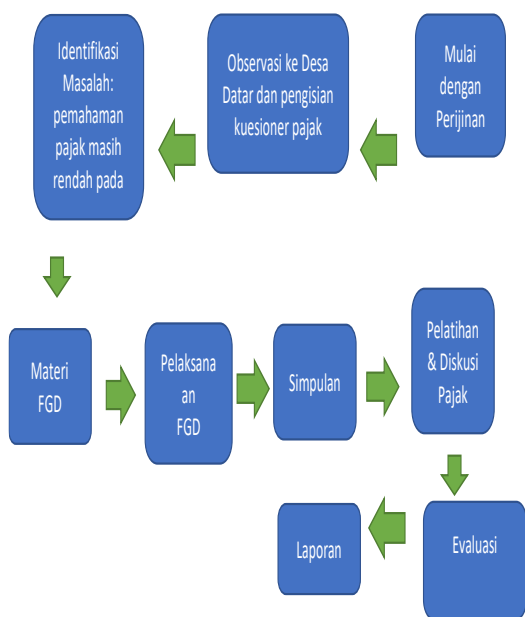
Mulai dengan Perijinan

Observasi ke Desa Datar dan pengisian kuesioner pajak

Identifikasi Masalah: pemahaman pajak masih rendah pada

Materi FGD

Pelaksana an FGD

Simpulan

Pelatihan & Diskusi Pajak

Evaluasi

Laporan